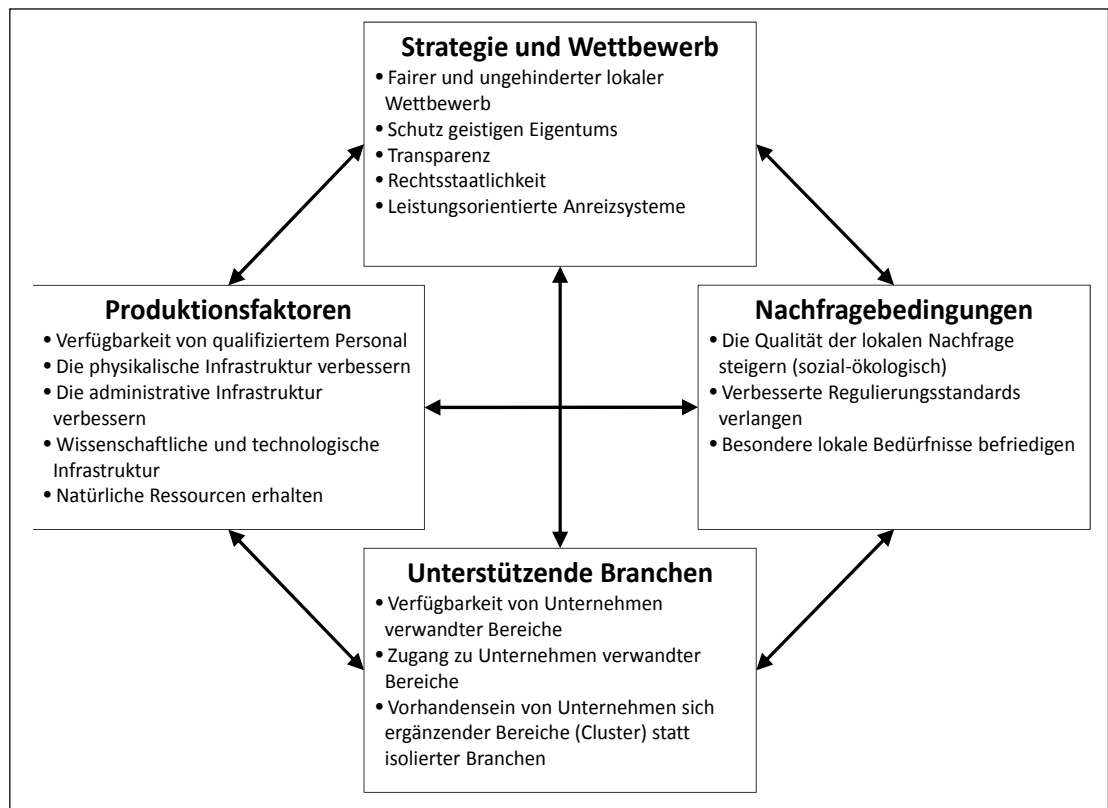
Strategie und Wettbewerb
• Fairer und ungehinderter lokaler Wettbewerb
• Schutz geistigen Eigentums
• Transparenz
• Rechtsstaatlichkeit
• Leistungsorientierte Anreizsysteme

Produktionsfaktoren
• Verfügbarkeit von qualifiziertem Personal
• Die physikalische Infrastruktur verbessern
• Die administrative Infrastruktur verbessern
• Wissenschaftliche und technologische Infrastruktur
• Natürliche Ressourcen erhalten

Nachfragebedingungen
• Die Qualität der lokalen Nachfrage steigern (sozial-ökologisch)
• Verbesserte Regulierungsstandards verlangen
• Besondere lokale Bedürfnisse befriedigen

Unterstützende Branchen
• Verfügbarkeit von Unternehmen verwandter Bereiche
• Zugang zu Unternehmen verwandter Bereiche
• Vorhandensein von Unternehmen sich ergänzender Bereiche (Cluster) statt isolierter Branchen